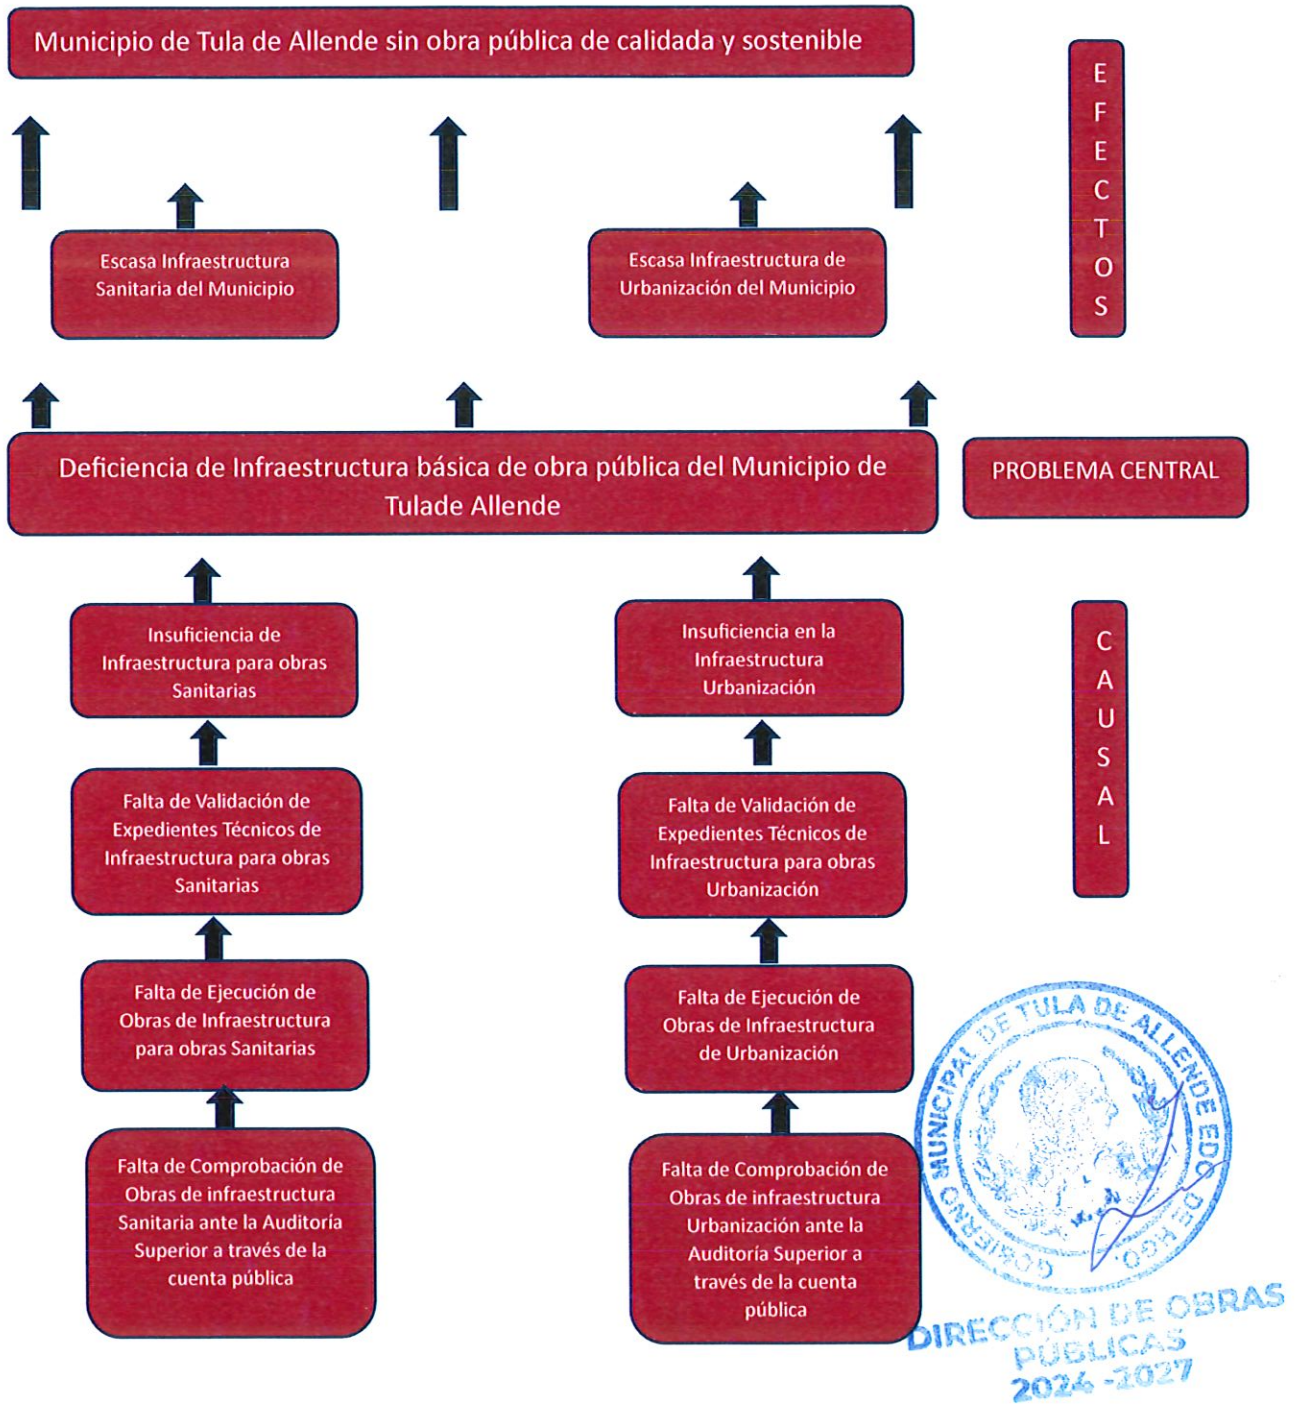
Municipio de Tula de Allende sin obra pública de calidada y sostenible

E F E C T O S

Escasa Infraestructura Sanitaria del Municipio

Escasa Infraestructura de Urbanización del Municipio

Deficiencia de Infraestructura básica de obra pública del Municipio de Tulade Allende

PROBLEMA CENTRAL

Insuficiencia de Infraestructura para obras Sanitarias

Insuficiencia en la Infraestructura Urbanización

C A U S A L

Falta de Validación de Expedientes Técnicos de Infraestructura para obras Sanitarias

Falta de Validación de Expedientes Técnicos de Infraestructura para obras Urbanización

Falta de Ejecución de Obras de Infraestructura para obras Sanitarias

Falta de Ejecución de Obras de Infraestructura de Urbanización

Falta de Comprobación de Obras de infraestructura Sanitaria ante la Auditoría Superior a través de la cuenta pública

Falta de Comprobación de Obras de infraestructura Urbanización ante la Auditoría Superior a través de la cuenta pública

GOBIERNO MUNICIPAL DE TULA DE ALLENDE EDO. DE HGO.

DIRECCIÓN DE OBRAS PÚBLICAS 2024 - 2027